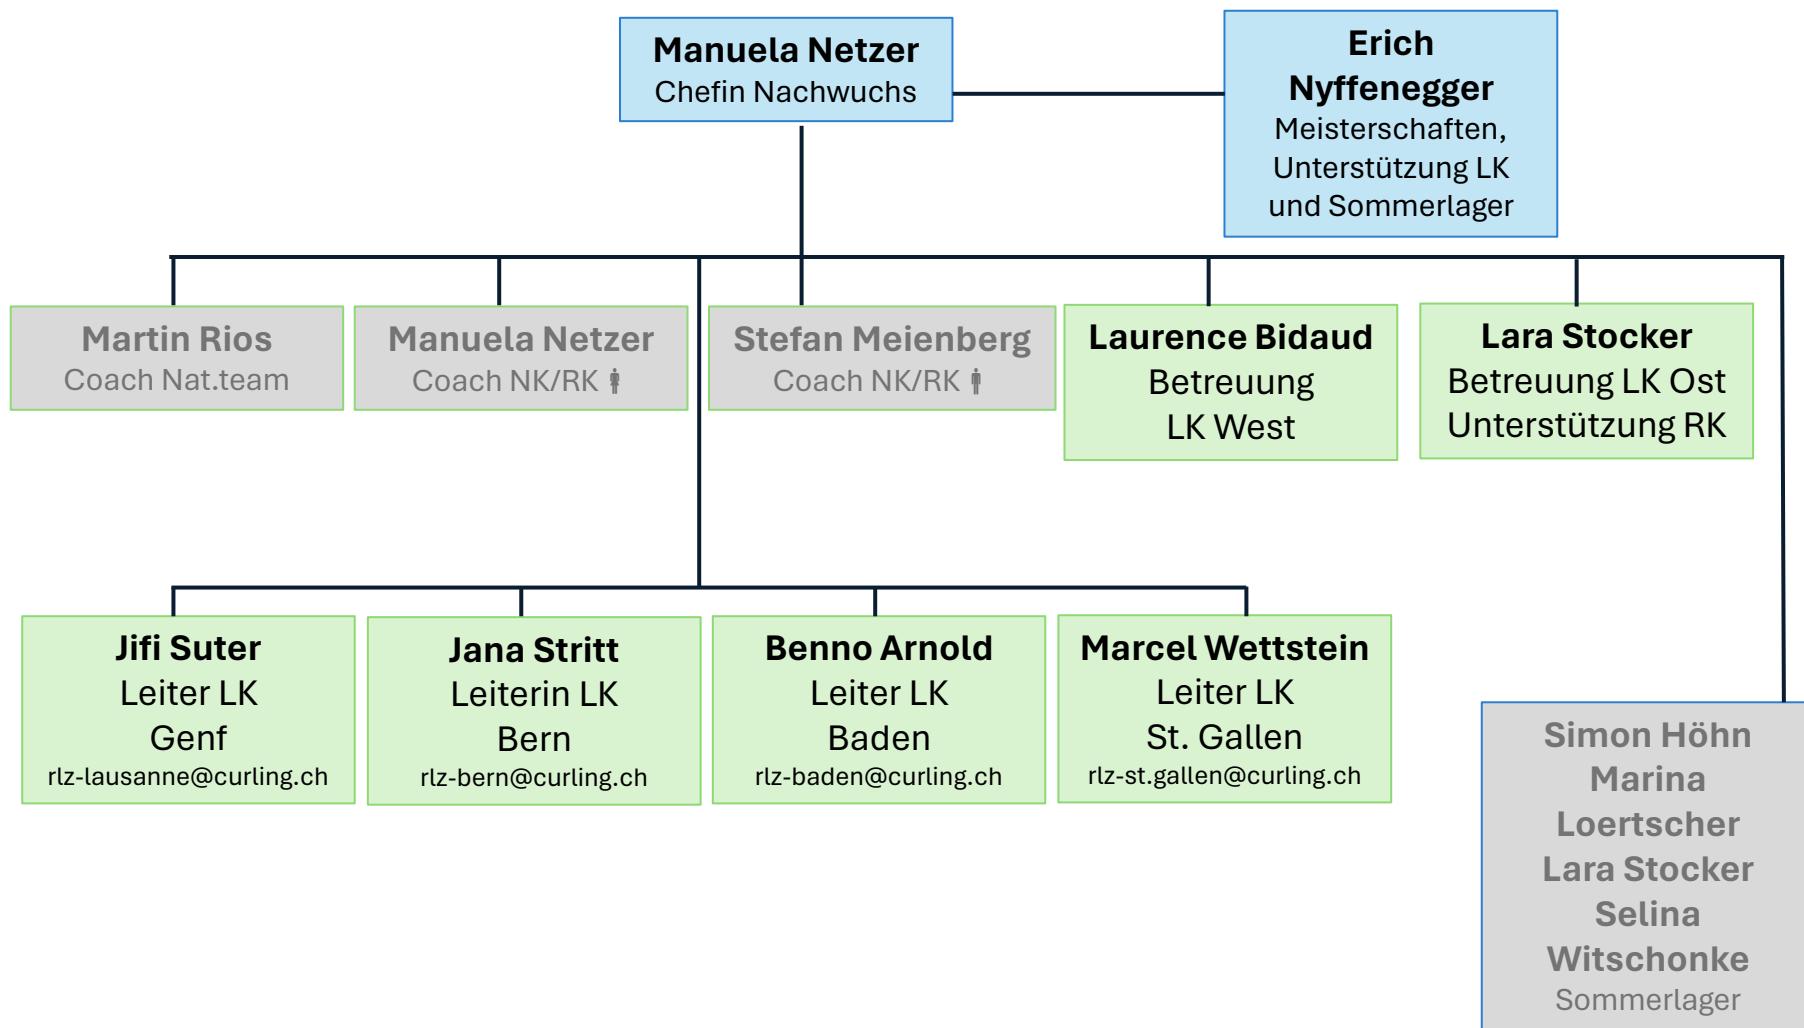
Manuela Netzer
Chefin Nachwuchs

Erich Nyffenegger
Meisterschaften, Unterstützung LK und Sommerlager

Martin Rios
Coach Nat.team

Manuela Netzer
Coach NK/RK

Stefan Meienberg
Coach NK/RK

Laurence Bidaud
Betreuung LK West

Lara Stocker
Betreuung LK Ost Unterstützung RK

Jifi Suter
Leiter LK Genf
rlz-lausanne@curling.ch

Jana Stritt
Leiterin LK Bern
rlz-bern@curling.ch

Benno Arnold
Leiter LK Baden
rlz-baden@curling.ch

Marcel Wettstein
Leiter LK St. Gallen
rlz-st.gallen@curling.ch

Simon Höhn
Marina Loertscher
Lara Stocker
Selina Witschonke
Sommerlager